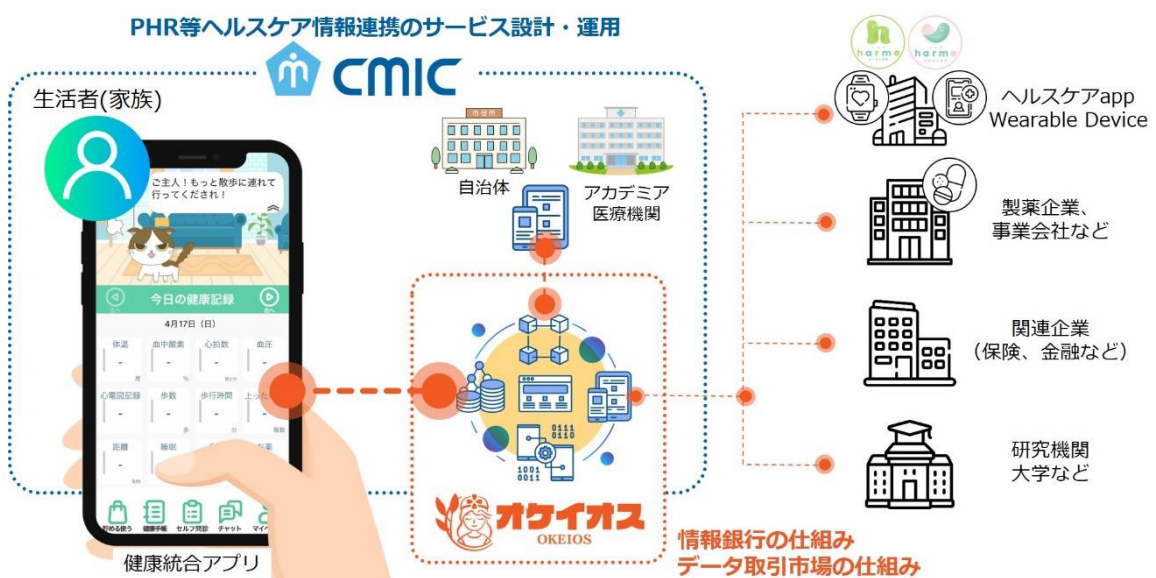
PHR等ヘルスケア情報連携のサービス設計・運用

CMIC

生活者(家族)

ご主人！もっと散歩に連れて行ってくだされ！

今日の健康記録

4月17日（日）

体温
-

血中酸素
-
%

心拍数
-

血圧

心電図記録
-

歩数
-
歩

歩行時間
-
分

上った

距離
-
km

睡眠

食事

貯める習う　健康手帳　セルフ問診　チャット　マイ

健康統合アプリ

市役所

自治体

アカデミア
医療機関

0111
0110

1001
0011

オケイオス
OKEIOS

情報銀行の仕組み
データ取引市場の仕組み

harmo

harmo

ヘルスケアapp
Wearable Device

製薬企業、
事業会社など

関連企業
（保険、金融など）

研究機関
大学など